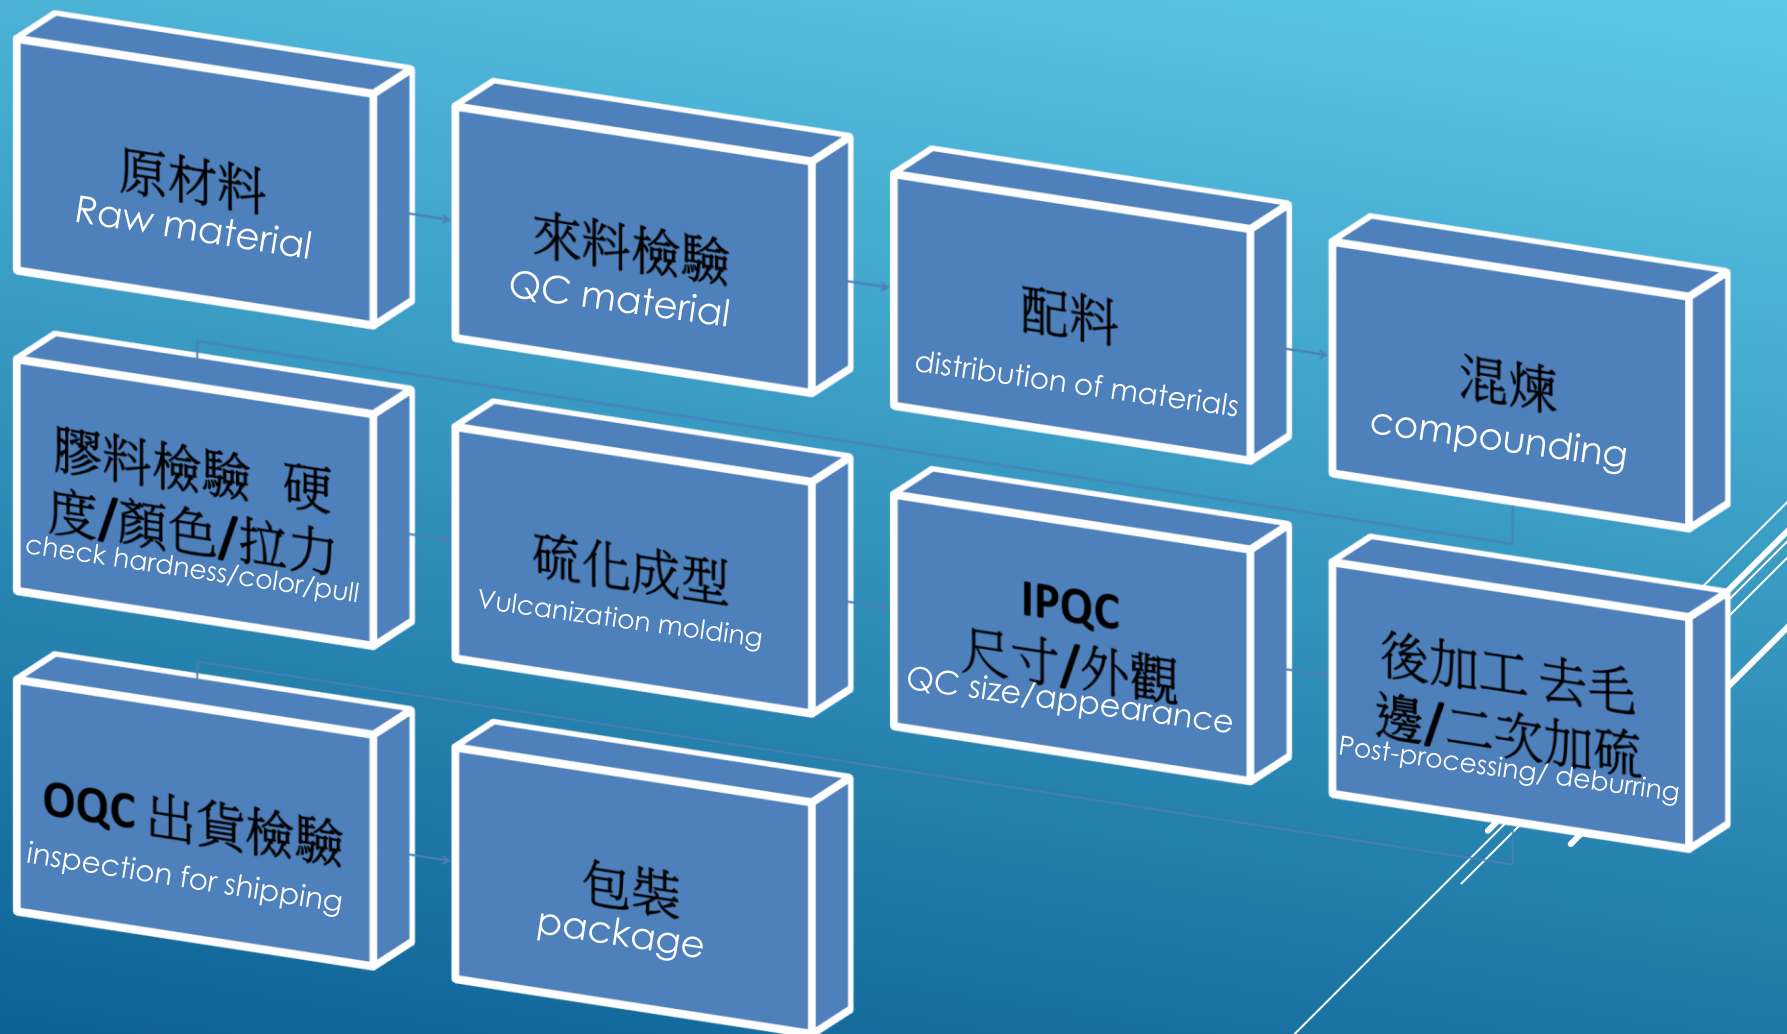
原材料
Raw material

來料檢驗
QC material

配料
distribution of materials

混煉
compounding

膠料檢驗 硬度/顏色/拉力
check hardness/color/pull

硫化成型
Vulcanization molding

IPQC
尺寸/外觀
QC size/appearance

後加工 去毛邊/二次加硫
Post-processing/ deburring

OQC 出貨檢驗
inspection for shipping

包裝
package